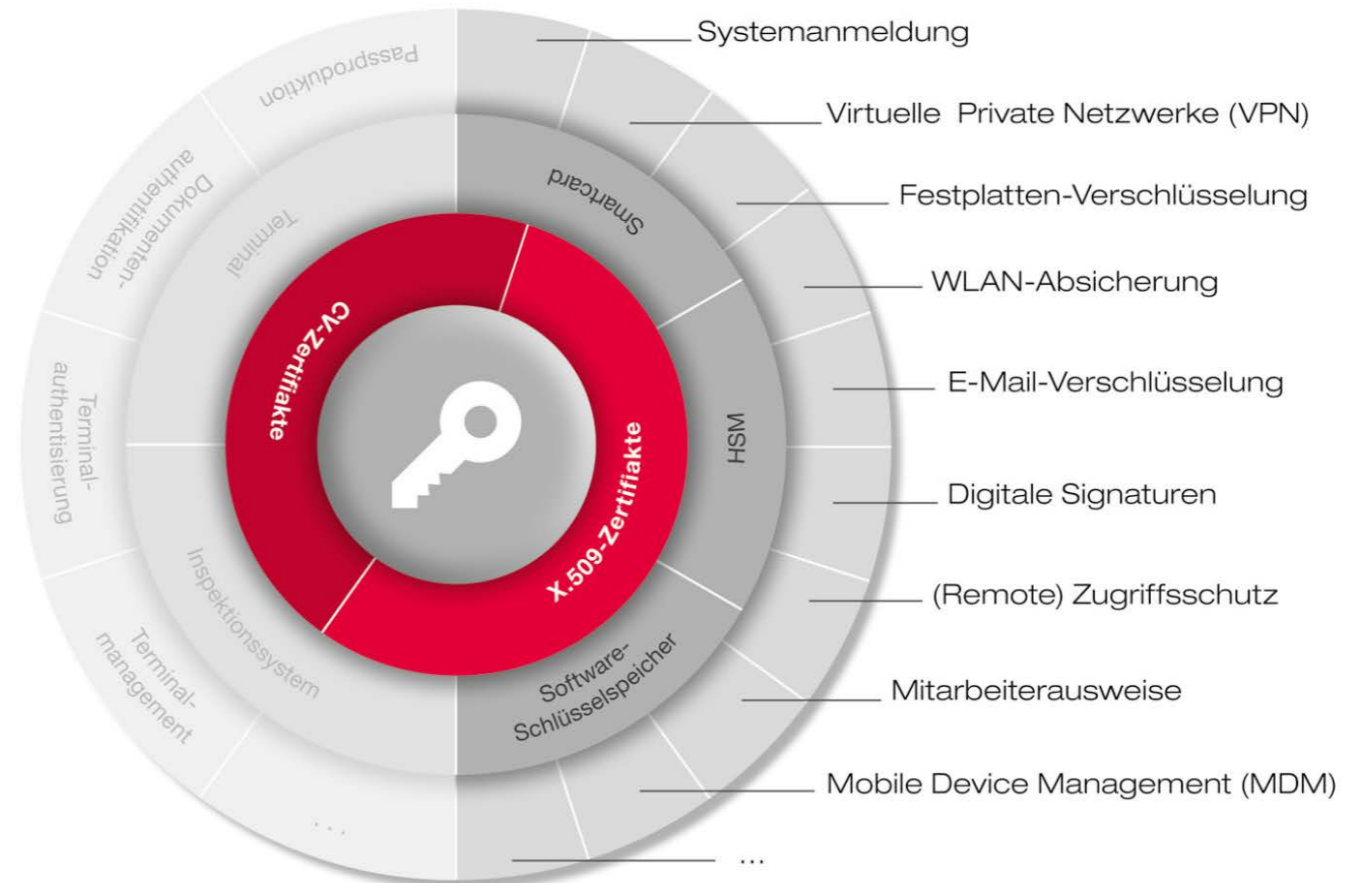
Passproduktion

Dokumenten-
authentifikation

Terminal-
authentisierung

Terminal-
management

...

Terminal

Inspektionssystem

CV-Zertifikate

X.509-Zertifikate

Smartcard

HSM

Software-
Schlüsselspeicher

Systemanmeldung

Virtuelle Private Netzwerke (VPN)

Festplatten-Verschlüsselung

WLAN-Absicherung

E-Mail-Verschlüsselung

Digitale Signaturen

(Remote) Zugriffsschutz

Mitarbeiterausweise

Mobile Device Management (MDM)

...